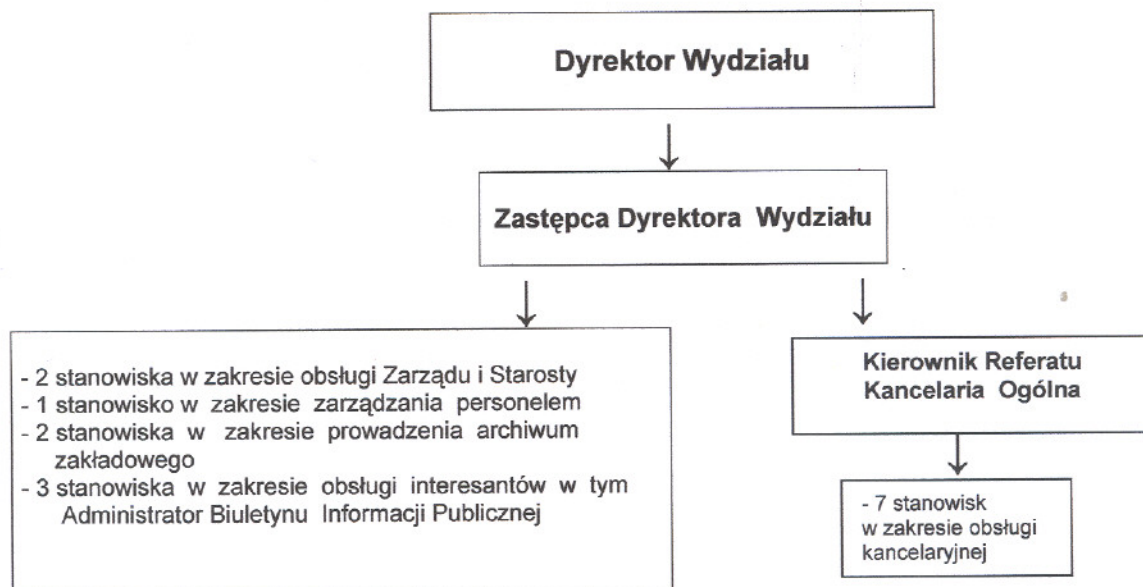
Dyrektor Wydziału

Zastępca Dyrektora Wydziału

- 2 stanowiska w zakresie obsługi Zarządu i Starosty
- 1 stanowisko w zakresie zarządzania personelem
- 2 stanowiska w zakresie prowadzenia archiwum zakładowego
- 3 stanowiska w zakresie obsługi interesantów w tym Administrator Biuletynu Informacji Publicznej

Kierownik Referatu Kancelaria Ogólna

- 7 stanowisk w zakresie obsługi kancelaryjnej